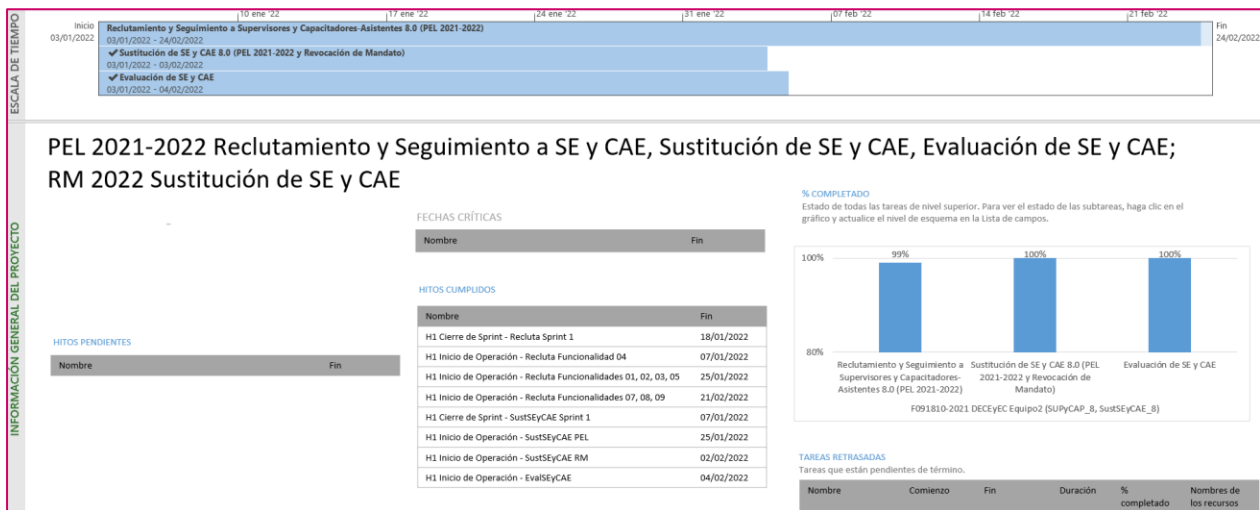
ESCALA DE TIEMPO

10 ene '22 | 17 ene '22 | 24 ene '22 | 31 ene '22 | 07 feb '22 | 14 feb '22 | 21 feb '22

Inicio
03/01/2022

Reclutamiento y Seguimiento a Supervisores y Capacitadores-Asistentes 8.0 (PEL 2021-2022)
03/01/2022 - 24/02/2022

✔Sustitución de SE y CAE 8.0 (PEL 2021-2022 y Revocación de Mandato)
03/01/2022 - 03/02/2022

✔Evaluación de SE y CAE
03/01/2022 - 04/02/2022

Fin
24/02/2022

INFORMACIÓN GENERAL DEL PROYECTO

PEL 2021-2022 Reclutamiento y Seguimiento a SE y CAE, Sustitución de SE y CAE, Evaluación de SE y CAE; RM 2022 Sustitución de SE y CAE

FECHAS CRÍTICAS

| Nombre | Fin |
|---|---|

HITOS PENDIENTES

| Nombre | Fin |
|---|---|

HITOS CUMPLIDOS

| Nombre | Fin |
|---|---|
| H1 Cierre de Sprint - Recluta Sprint 1 | 18/01/2022 |
| H1 Inicio de Operación - Recluta Funcionalidad 04 | 07/01/2022 |
| H1 Inicio de Operación - Recluta Funcionalidades 01, 02, 03, 05 | 25/01/2022 |
| H1 Inicio de Operación - Recluta Funcionalidades 07, 08, 09 | 21/02/2022 |
| H1 Cierre de Sprint - SustSEyCAE Sprint 1 | 07/01/2022 |
| H1 Inicio de Operación - SustSEyCAE PEL | 25/01/2022 |
| H1 Inicio de Operación - SustSEyCAE RM | 02/02/2022 |
| H1 Inicio de Operación - EvalSEyCAE | 04/02/2022 |

% COMPLETADO
Estado de todas las tareas de nivel superior. Para ver el estado de las subtareas, haga clic en el gráfico y actualice el nivel de esquema en la Lista de campos.

100%
80%
99%
100%
100%
Reclutamiento y Seguimiento a Supervisores y Capacitadores-Asistentes 8.0 (PEL 2021-2022)
Sustitución de SE y CAE 8.0 (PEL 2021-2022 y Revocación de Mandato)
Evaluación de SE y CAE
F091810-2021 DECEyEC Equipo2 (SUPyCAP_8, SustSEyCAE_8)

TAREAS RETRASADAS
Tareas que están pendientes de término.

| Nombre | Comienzo | Fin | Duración | % completado | Nombres de los recursos |
|---|---|---|---|---|---|